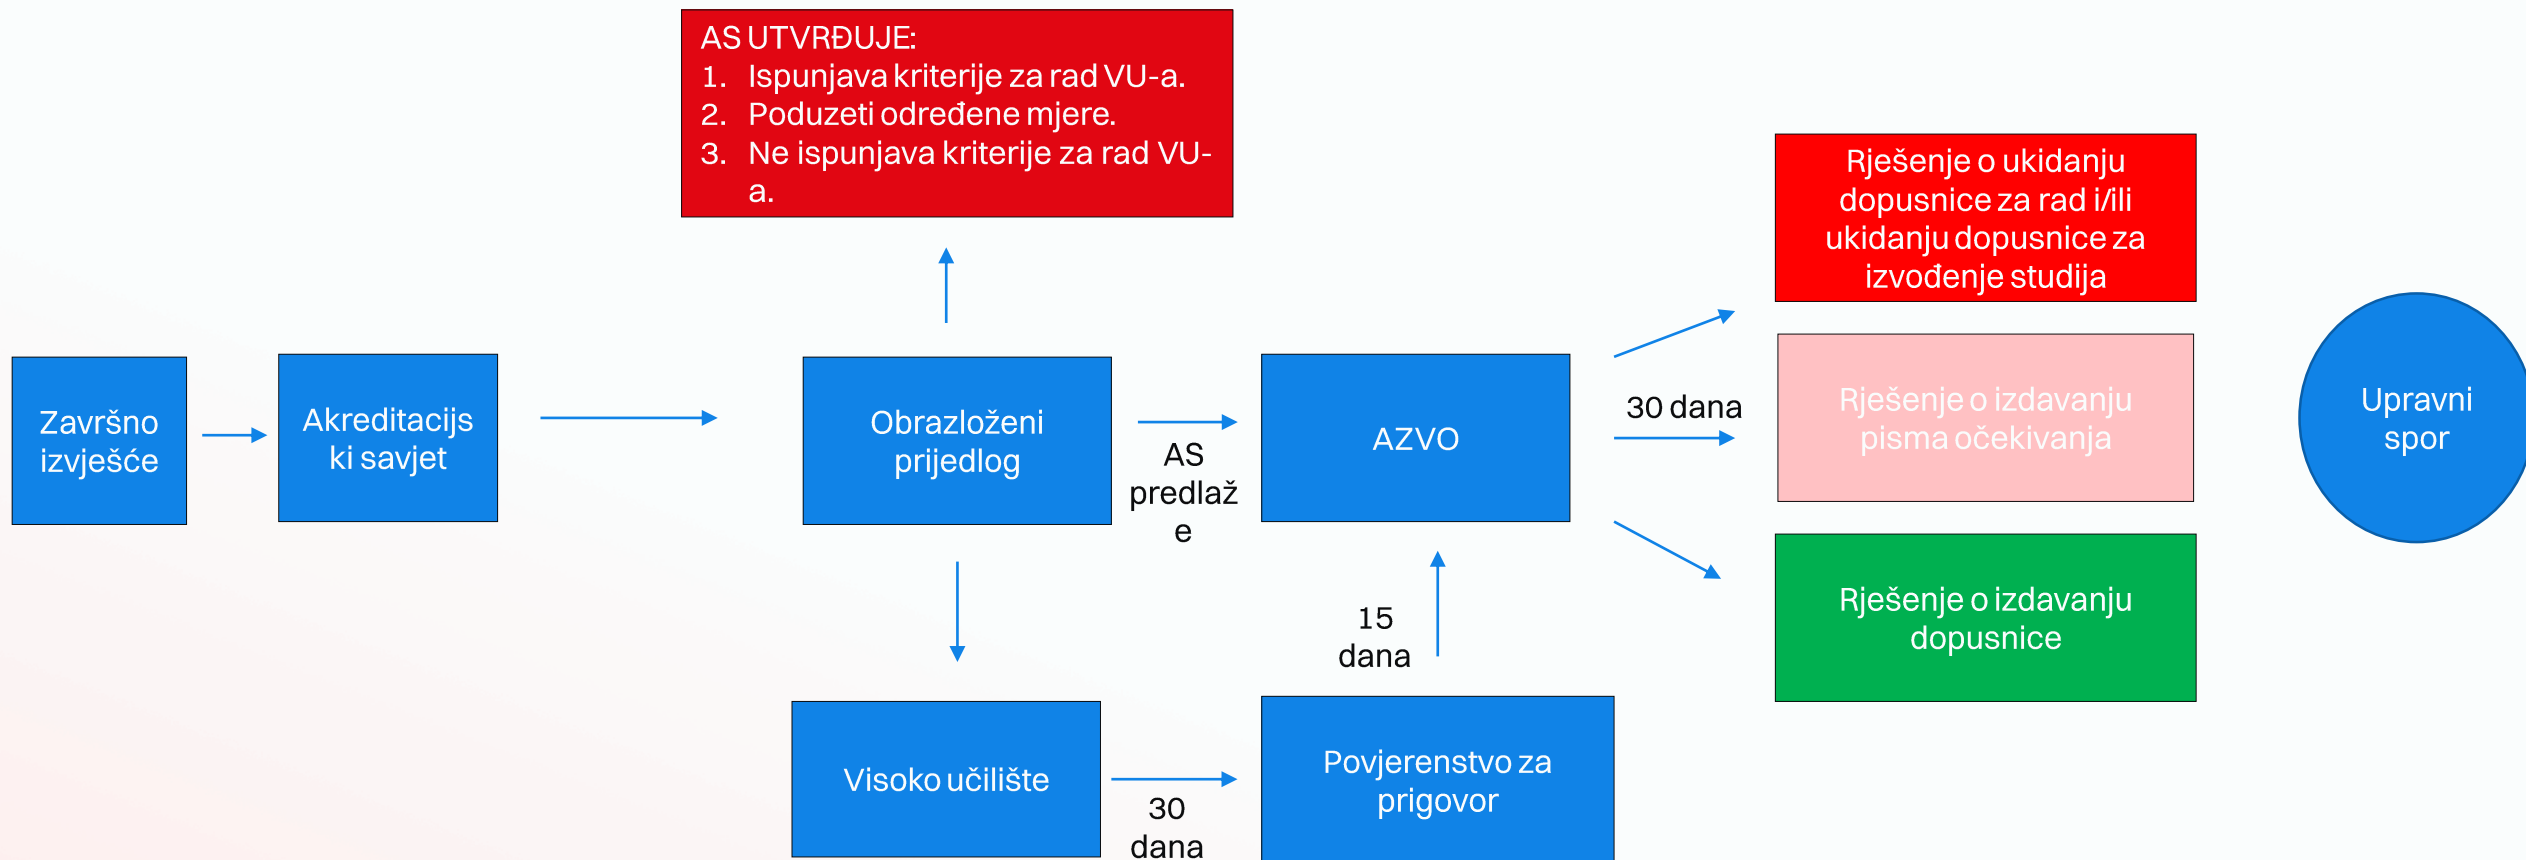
AS UTVRĐUJE:
1. Ispunjava kriterije za rad VU-a.
2. Poduzeti određene mjere.
3. Ne ispunjava kriterije za rad VU-a.

Rješenje o ukidanju dopusnice za rad i/ili ukidanju dopusnice za izvođenje studija

Završno izvješće

Akreditacijski savjet

Obrazloženi prijedlog

AS predlaže

AZVO

30 dana

Rješenje o izdavanju pisma očekivanja

Upravni spor

Rješenje o izdavanju dopusnice

15 dana

Visoko učilište

30 dana

Povjerenstvo za prigovor